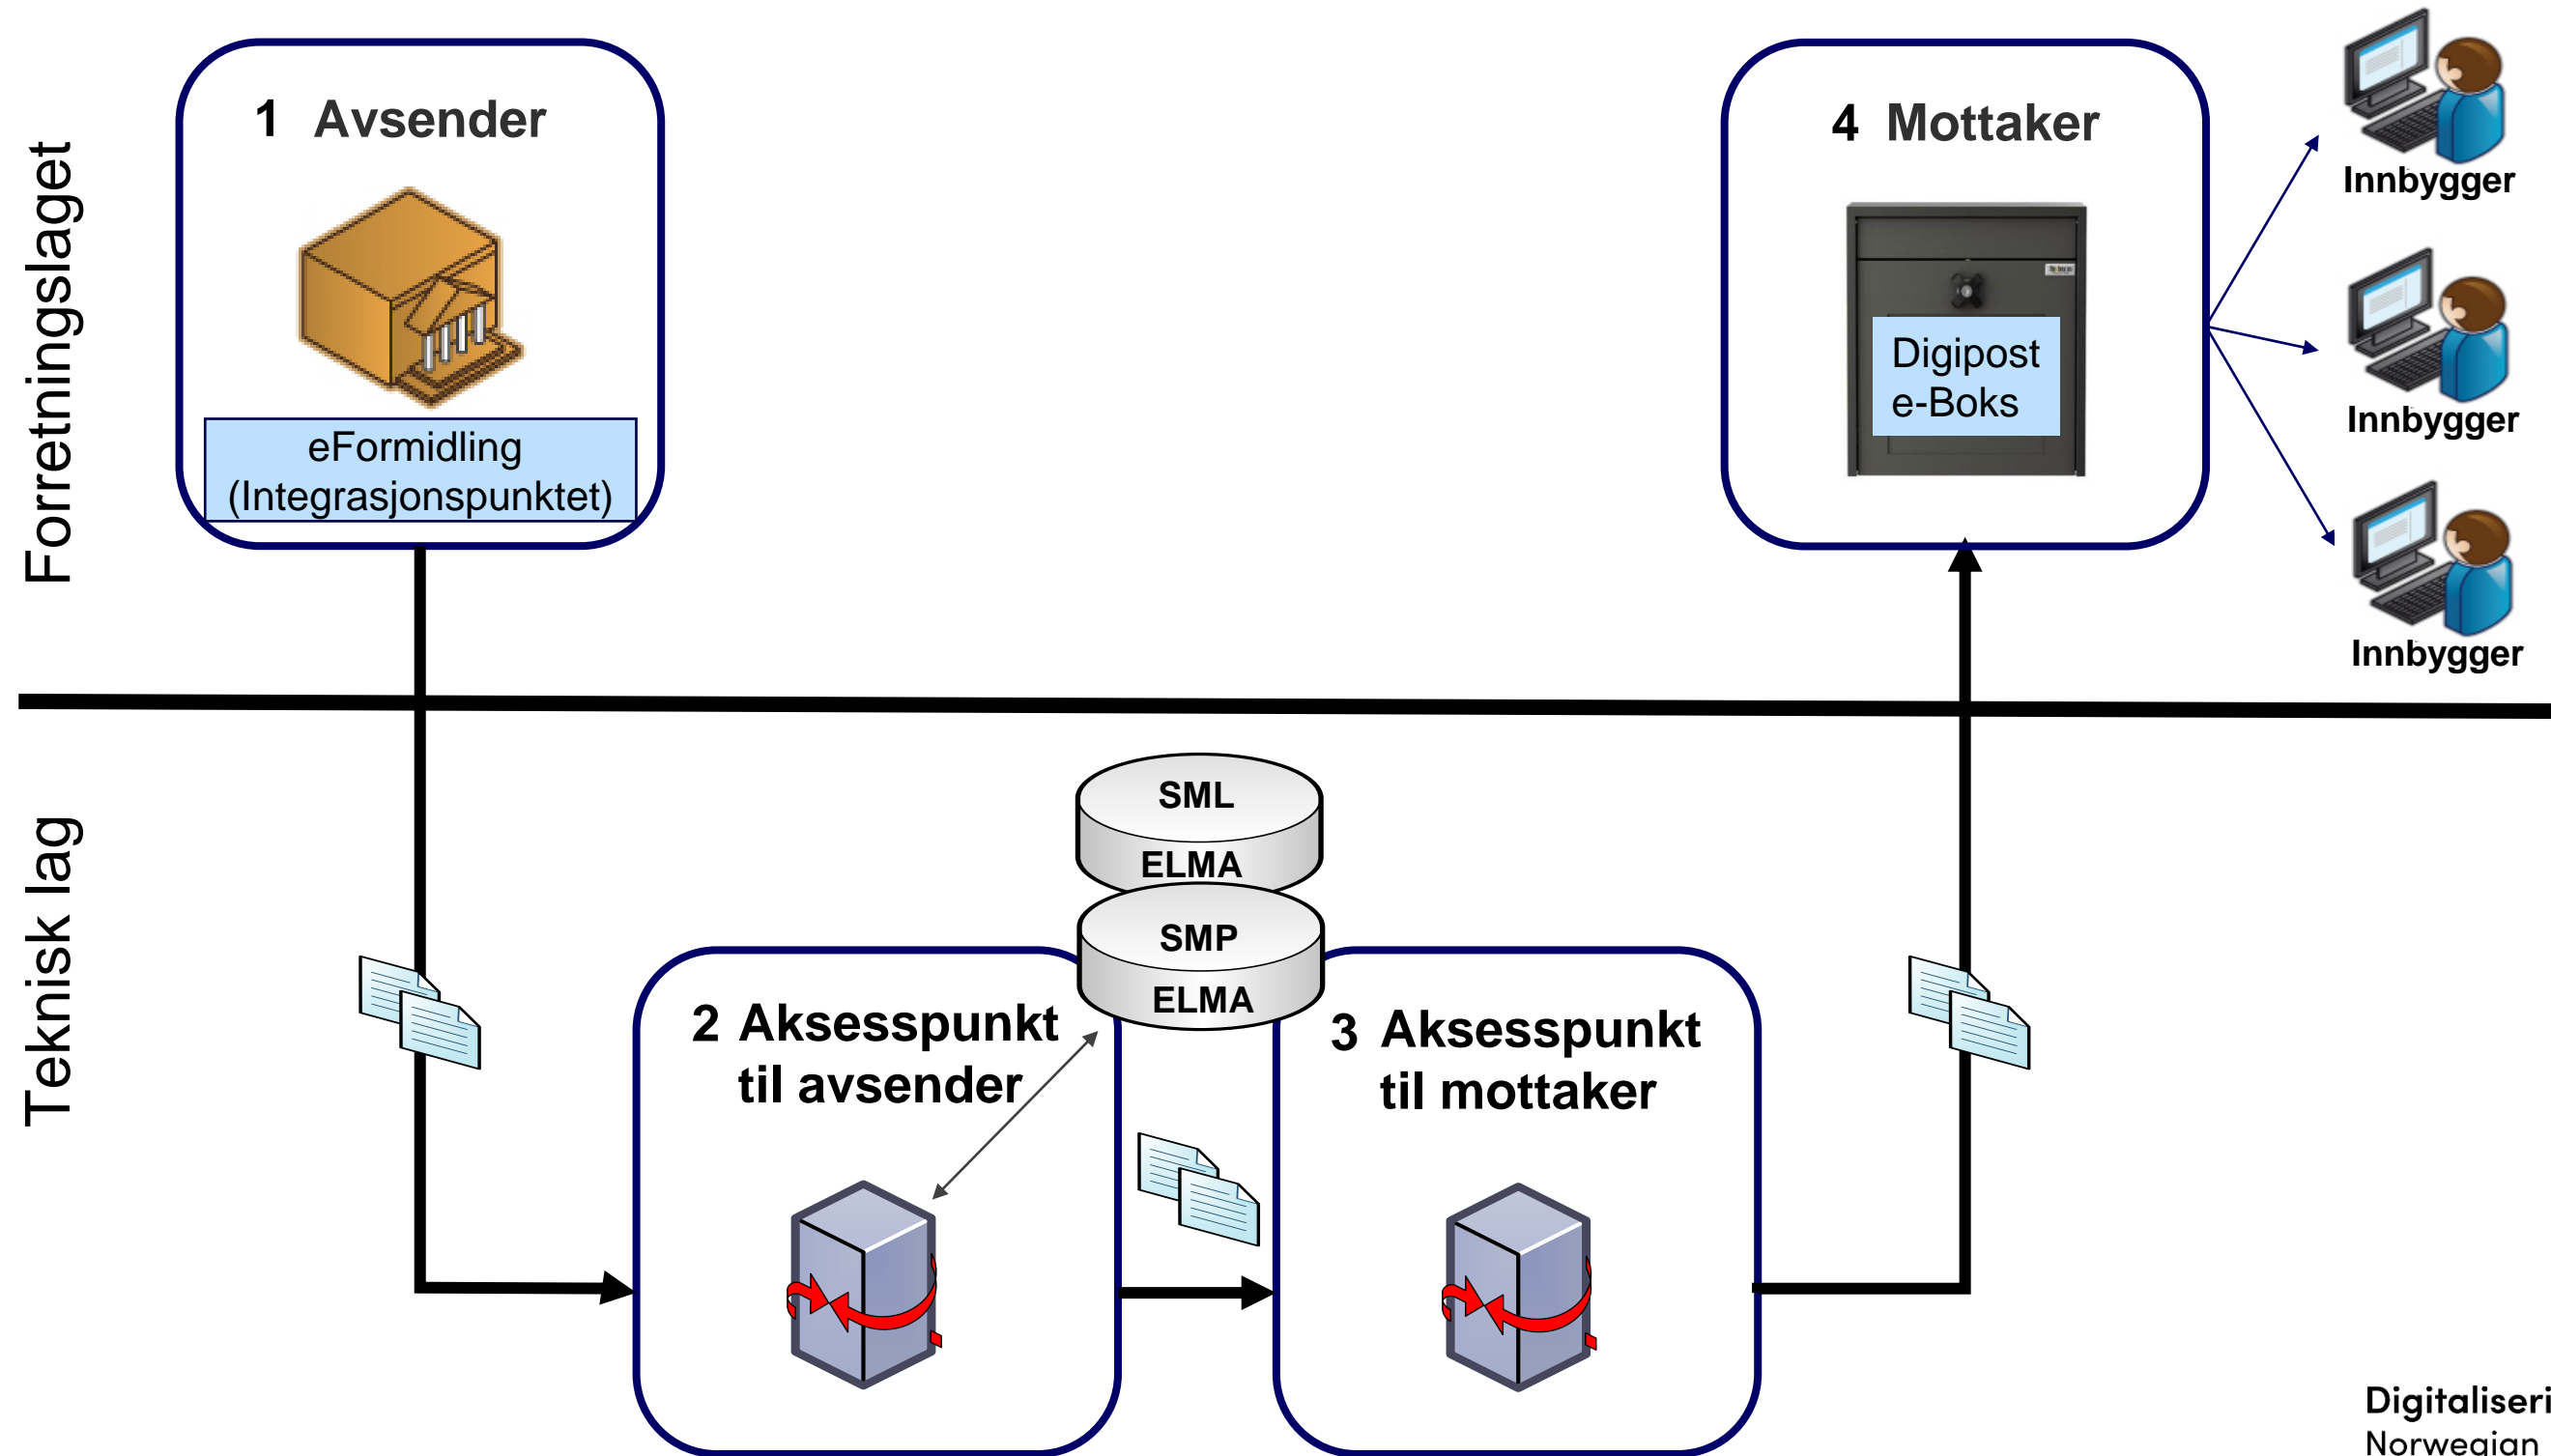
Forretningslaget

1 Avsender

eFormidling
(Integrasjonspunktet)

4 Mottaker

Digipost
e-Boks

Innbygger

Innbygger

Innbygger

Teknisk lag

SML
ELMA

SMP
ELMA

2 Aksesspunkt til avsender

3 Aksesspunkt til mottaker

Digitaliseri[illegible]
Norwegian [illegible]